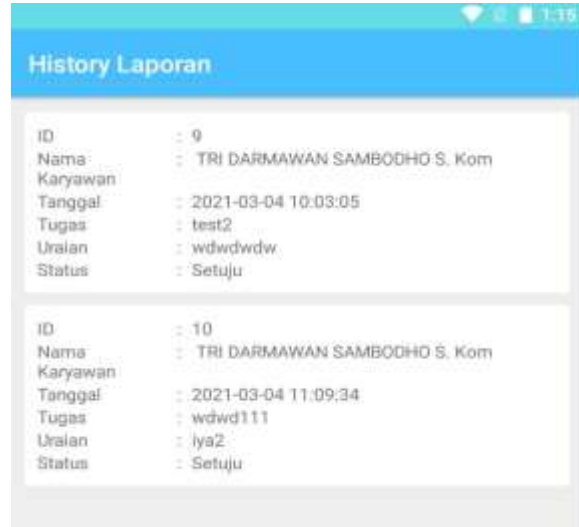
1:15

History Laporan

ID : 9
Nama Karyawan : TRI DARMAWAN SAMBODHO S. Kom
Tanggal : 2021-03-04 10:03:05
Tugas : test2
Uraian : wdwdwdw
Status : Setuju

ID : 10
Nama Karyawan : TRI DARMAWAN SAMBODHO S. Kom
Tanggal : 2021-03-04 11:09:34
Tugas : wdwd111
Uraian : iya2
Status : Setuju